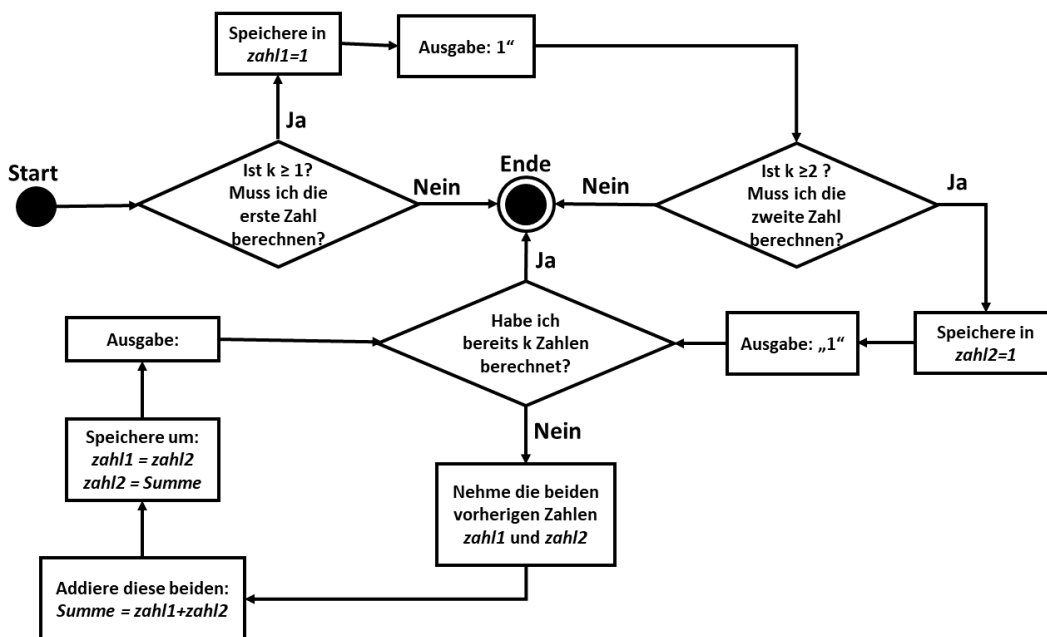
Speichere in
zahl1=1

Ausgabe: 1“

Ja

Start

Ist k ≥ 1?
Muss ich die erste Zahl berechnen?

Nein

Ende

Nein

Ist k ≥2 ?
Muss ich die zweite Zahl berechnen?

Ja

Ja

Ausgabe:

Habe ich bereits k Zahlen berechnet?

Ausgabe: „1“

Speichere in
zahl2=1

Nein

Speichere um:
zahl1 = zahl2
zahl2 = Summe

Nehme die beiden vorherigen Zahlen zahl1 und zahl2

Addiere diese beiden:
Summe = zahl1+zahl2